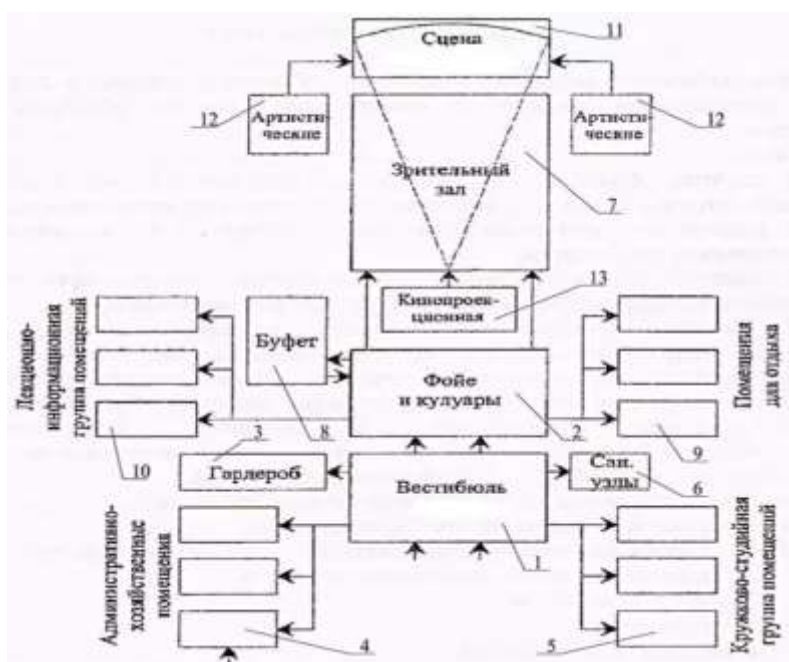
Сцена
11
12
Артистические
Артистические
12
Зрительный зал
7
Лекционно-информационная группа помещений
Кинопроекционная
13
Помещения для отдыха
Буфет
Фойе и кулуары
10
8
2
9
3
Гардероб
Вестибюль
Сан. узлы
6
Административно-хозяйственные помещения
1
Кружково-студийная группа помещений
4
5